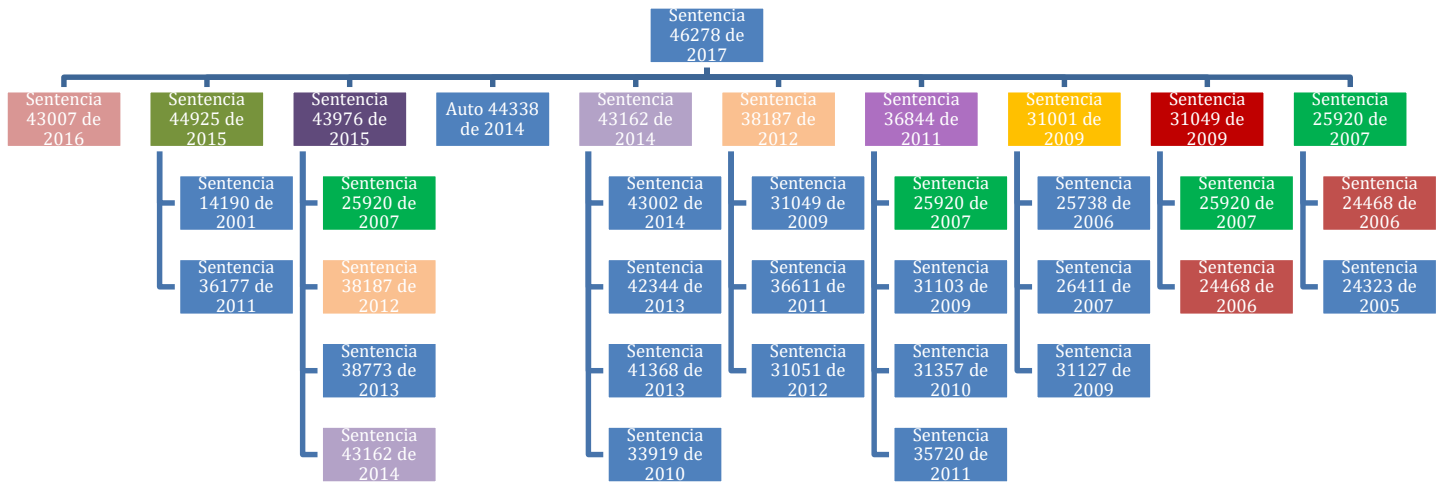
Sentencia 46278 de 2017

Sentencia 43007 de 2016

Sentencia 44925 de 2015

Sentencia 14190 de 2001

Sentencia 36177 de 2011

Sentencia 43976 de 2015

Sentencia 25920 de 2007

Sentencia 38187 de 2012

Sentencia 38773 de 2013

Sentencia 43162 de 2014

Auto 44338 de 2014

Sentencia 43162 de 2014

Sentencia 43002 de 2014

Sentencia 42344 de 2013

Sentencia 41368 de 2013

Sentencia 33919 de 2010

Sentencia 38187 de 2012

Sentencia 31049 de 2009

Sentencia 36611 de 2011

Sentencia 31051 de 2012

Sentencia 36844 de 2011

Sentencia 25920 de 2007

Sentencia 31103 de 2009

Sentencia 31357 de 2010

Sentencia 35720 de 2011

Sentencia 31001 de 2009

Sentencia 25738 de 2006

Sentencia 26411 de 2007

Sentencia 31127 de 2009

Sentencia 31049 de 2009

Sentencia 25920 de 2007

Sentencia 24468 de 2006

Sentencia 25920 de 2007

Sentencia 24468 de 2006

Sentencia 24323 de 2005